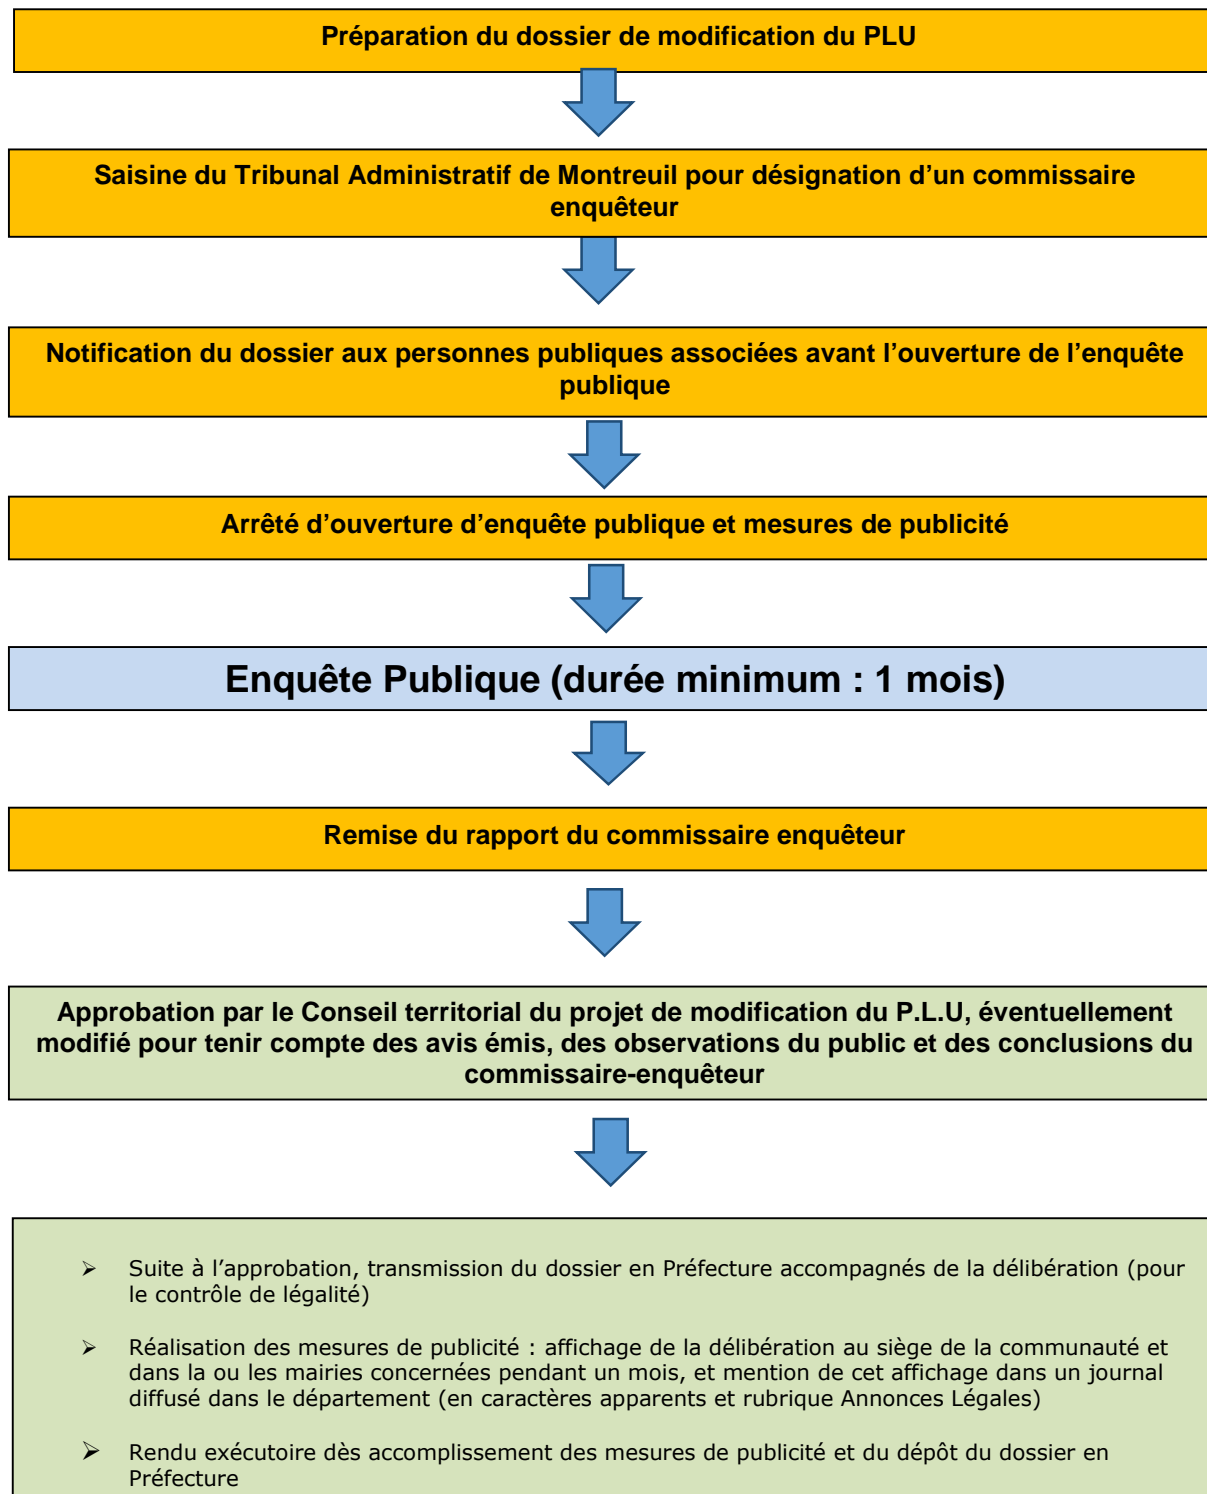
Préparation du dossier de modification du PLU

Saisine du Tribunal Administratif de Montreuil pour désignation d'un commissaire enquêteur

Notification du dossier aux personnes publiques associées avant l'ouverture de l'enquête publique

Arrêté d'ouverture d'enquête publique et mesures de publicité

Enquête Publique (durée minimum : 1 mois)

Remise du rapport du commissaire enquêteur

Approbation par le Conseil territorial du projet de modification du P.L.U, éventuellement modifié pour tenir compte des avis émis, des observations du public et des conclusions du commissaire-enquêteur

➢ Suite à l'approbation, transmission du dossier en Préfecture accompagnés de la délibération (pour le contrôle de légalité)

➢ Réalisation des mesures de publicité : affichage de la délibération au siège de la communauté et dans la ou les mairies concernées pendant un mois, et mention de cet affichage dans un journal diffusé dans le département (en caractères apparents et rubrique Annonces Légales)

➢ Rendu exécutoire dès accomplissement des mesures de publicité et du dépôt du dossier en Préfecture